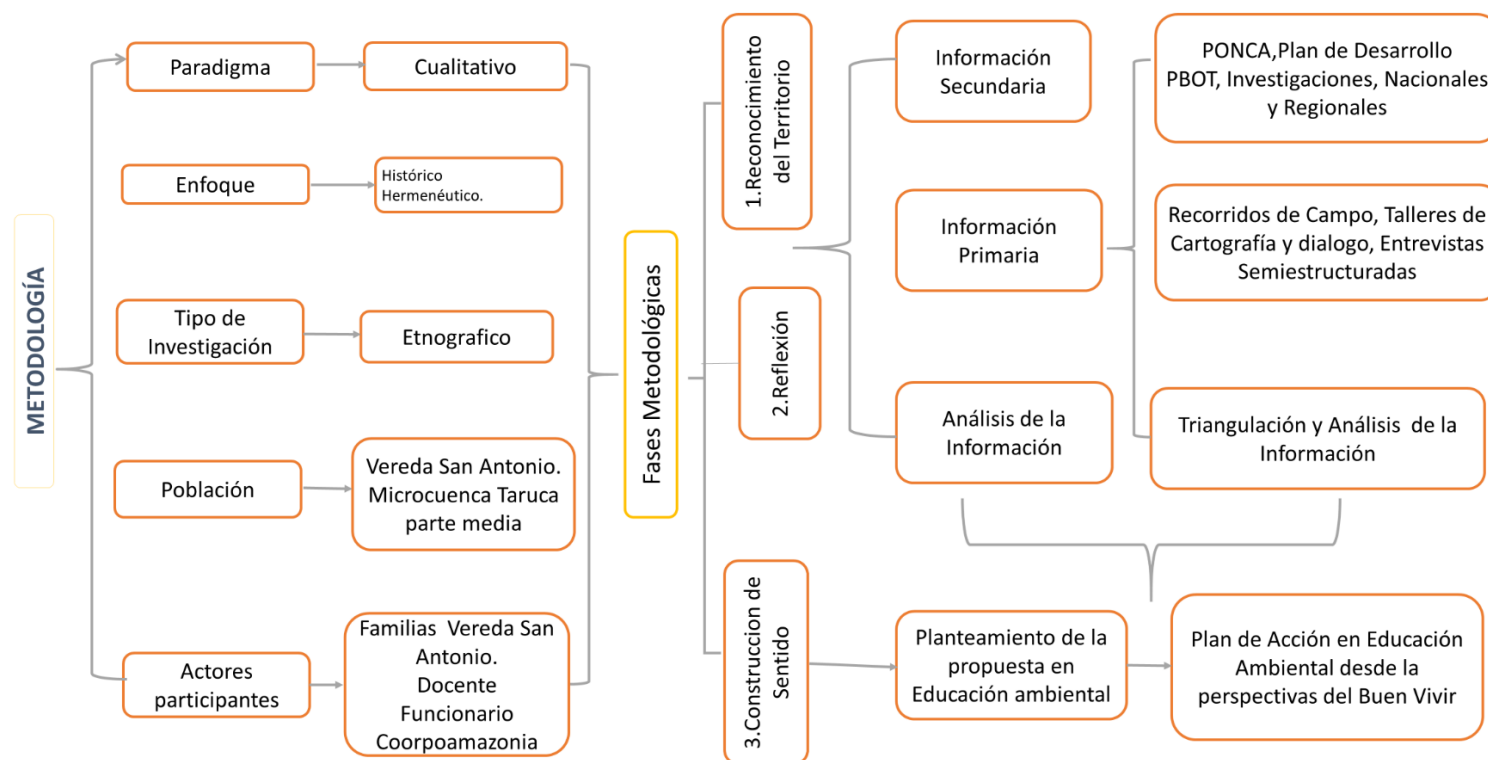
METODOLOGÍA

Paradigma

Cualitativo

Enfoque

Histórico Hermenéutico.

Tipo de Investigación

Etnografico

Población

Vereda San Antonio. Microcuenca Taruca parte media

Actores participantes

Familias Vereda San Antonio. Docente Funcionario Coorpoamazonia

Fases Metodológicas

1.Reconocimiento del Territorio

2.Reflexión

3.Construccion de Sentido

Información Secundaria

Información Primaria

Análisis de la Información

PONCA,Plan de Desarrollo PBOT, Investigaciones, Nacionales y Regionales

Recorridos de Campo, Talleres de Cartografía y dialogo, Entrevistas Semiestructuradas

Triangulación y Análisis de la Información

Planteamiento de la propuesta en Educación ambiental

Plan de Acción en Educación Ambiental desde la perspectivas del Buen Vivir